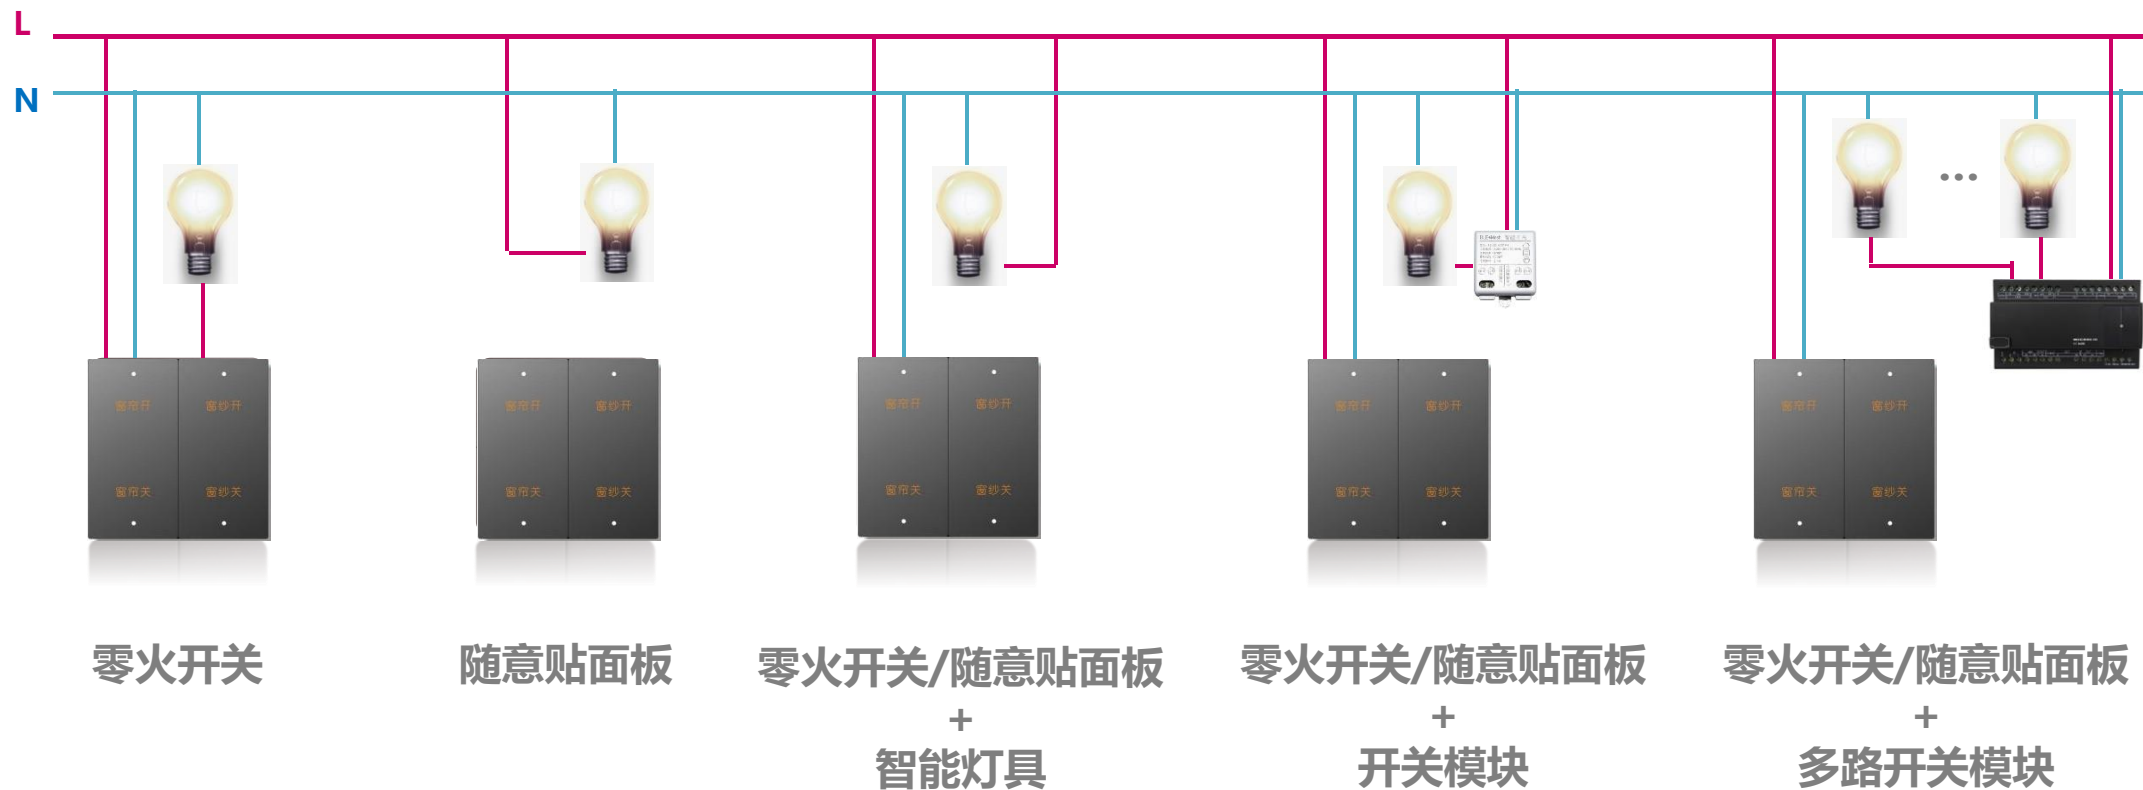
L

N

窗帘开 窗纱开
窗帘关 窗纱关

窗帘开 窗纱开
窗帘关 窗纱关

窗帘开 窗纱开
窗帘关 窗纱关

窗帘开 窗纱开
窗帘关 窗纱关

窗帘开 窗纱开
窗帘关 窗纱关

零火开关

随意贴面板

零火开关/随意贴面板
+
智能灯具

零火开关/随意贴面板
+
开关模块

零火开关/随意贴面板
+
多路开关模块